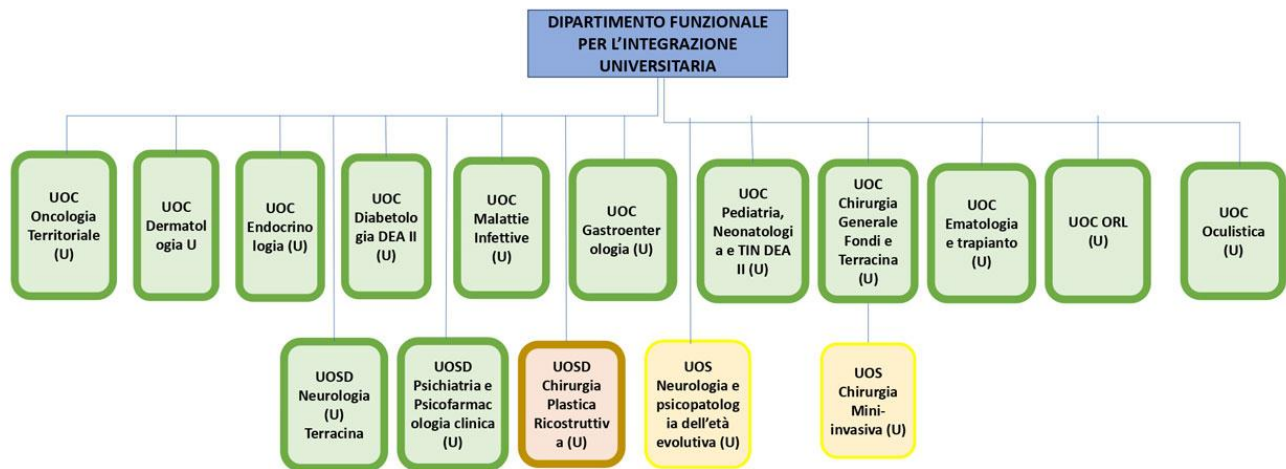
DIPARTIMENTO FUNZIONALE PER L'INTEGRAZIONE UNIVERSITARIA

UOC Oncologia Territoriale (U)

UOC Dermatologia U

UOC Endocrinologia (U)

UOC Diabetologia DEA II (U)

UOC Malattie Infettive (U)

UOC Gastroenterologia (U)

UOC Pediatria, Neonatologia e TIN DEA II (U)

UOC Chirurgia Generale Fondi e Terracina (U)

UOC Ematologia e trapianto (U)

UOC ORL (U)

UOC Oculistica (U)

UOSD Neurologia (U) Terracina

UOSD Psichiatria e Psicofarmacologia clinica (U)

UOSD Chirurgia Plastica Ricostruttiva (U)

UOS Neurologia e psicopatologia dell'età evolutiva (U)

UOS Chirurgia Mini-invasiva (U)